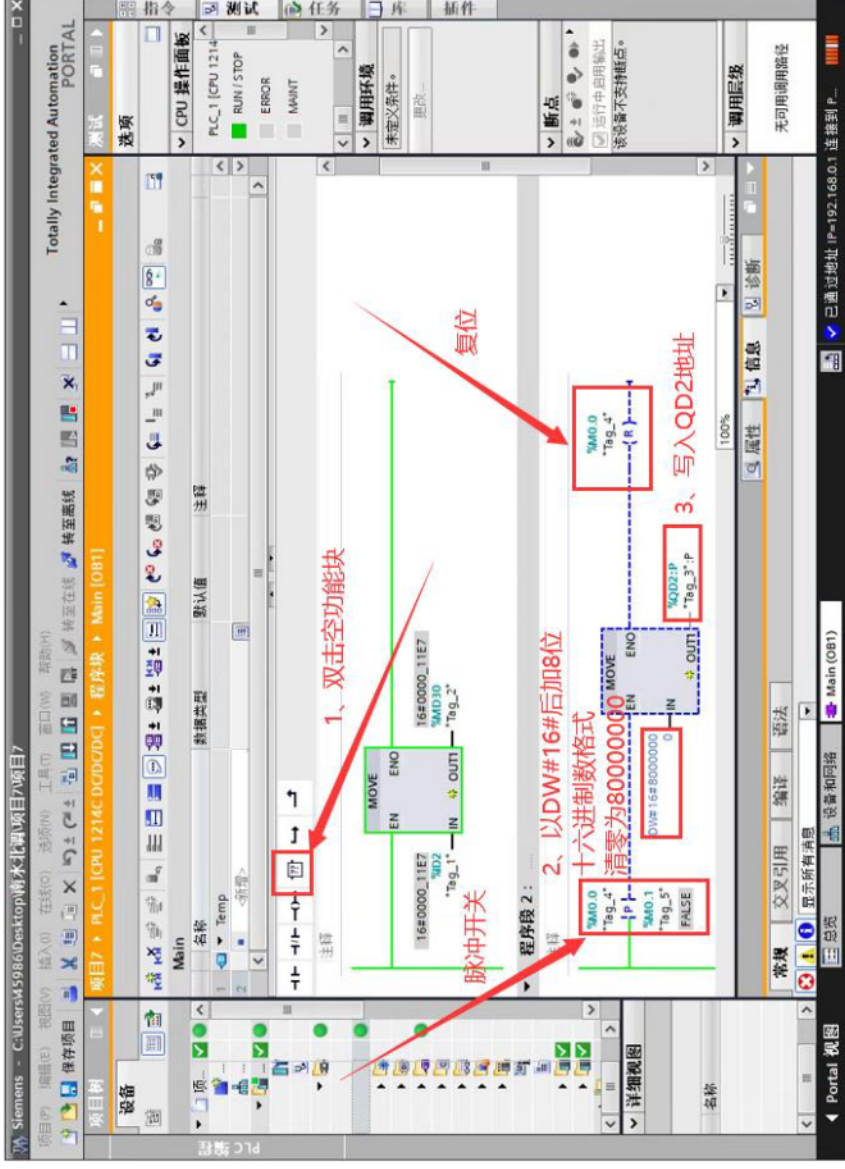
Siemens - C:\Users\45986\Desktop\浦水北调\项目7\项目7

项目(P) 编辑(E) 视图(V) 插入(I) 在线(O) 选项(N) 工具(T) 窗口(W) 帮助(H)

保存项目 转至在线 转至离线

Totally Integrated Automation PORTAL

项目树

设备

项目7 ▸ PLC_1 [CPU 1214C DC/DC/DC] ▸ 程序块 ▸ Main [OB1]

Main

| 名称 | 数据类型 | 默认值 | 注释 |
|---|---|---|---|
| Temp | | | |
| <新增> | | | |

1、双击空功能块

16#0000_11E7 "Tag_1" IN MOVE EN ENO OUT1 16#0000_11E7 %MD30 "Tag_2"

%ID2

复位

程序段 2：.....

注释

%M0.0 "Tag_4" P

%M0.1 "Tag_5" FALSE

2、以DW#16#后加8位十六进制数格式清零为80000000

DW#16#8000000 0

MOVE EN ENO IN OUT1

%QD2:P "Tag_3":P

%M0.0 "Tag_4" R

3、写入QD2地址

脉冲开关

100%

属性 信息 诊断

常规 交叉引用 编译 语法

显示所有消息

详细视图

名称

Portal 视图 总览 设备和网络 Main (OB1)

已通过地址 IP=192.168.0.1 连接到 P...

测试

选项

CPU 操作面板

PLC_1 [CPU 1214

RUN / STOP

ERROR

MAINT

调用环境

未定义条件。

更改...

断点

运行中启用输出

该设备不支持断点。

调用层级

无可用调用路径

指令 测试 任务 库 插件

PLC 编程